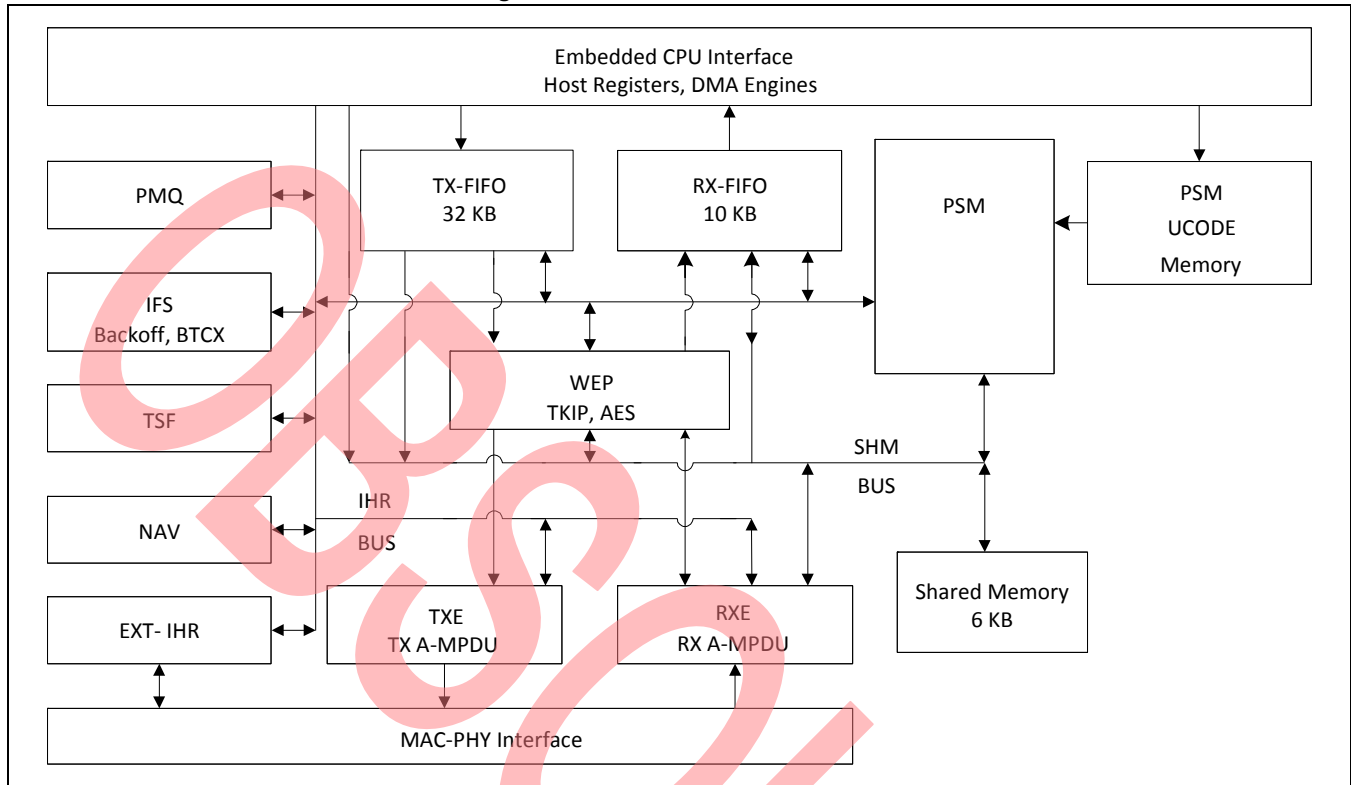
Embedded CPU Interface
Host Registers, DMA Engines

PMQ

TX-FIFO
32 KB

RX-FIFO
10 KB

PSM

PSM
UCODE
Memory

IFS
Backoff, BTCX

WEP
TKIP, AES

TSF

SHM
BUS

IHR
BUS

NAV

Shared Memory
6 KB

EXT- IHR

TXE
TX A-MPDU

RXE
RX A-MPDU

MAC-PHY Interface